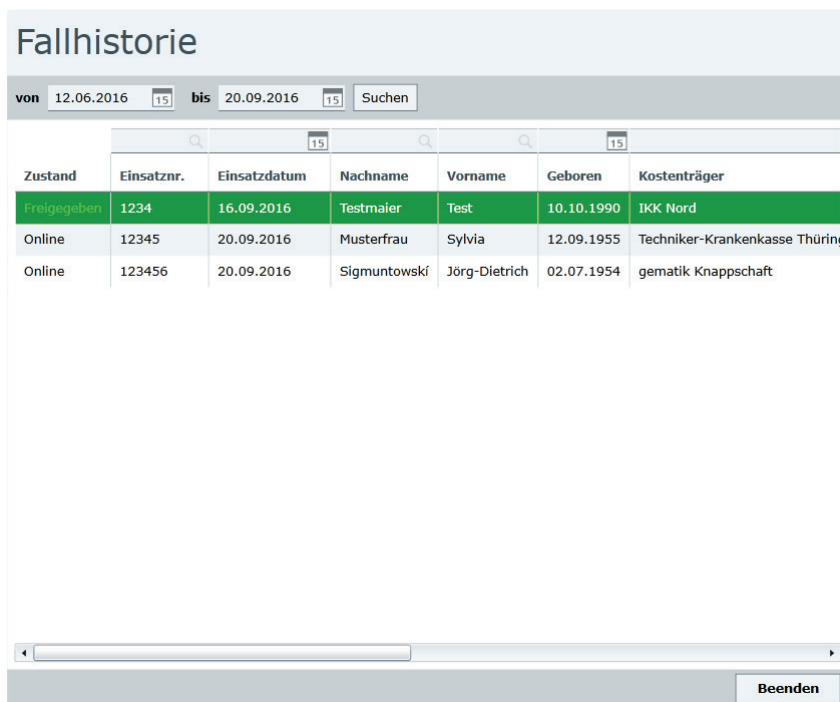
Fallhistorie

von 12.06.2016 15 bis 20.09.2016 15 Suchen

15 15

| Zustand | Einsatznr. | Einsatzdatum | Nachname | Vorname | Geboren | Kostenträger |
|---|---|---|---|---|---|---|
| Freigegeben | 1234 | 16.09.2016 | Testmaier | Test | 10.10.1990 | IKK Nord |
| Online | 12345 | 20.09.2016 | Musterfrau | Sylvia | 12.09.1955 | Techniker-Krankenkasse Thürin |
| Online | 123456 | 20.09.2016 | Sigmuntowskí | Jörg-Dietrich | 02.07.1954 | gematik Knappschaft |

Beenden